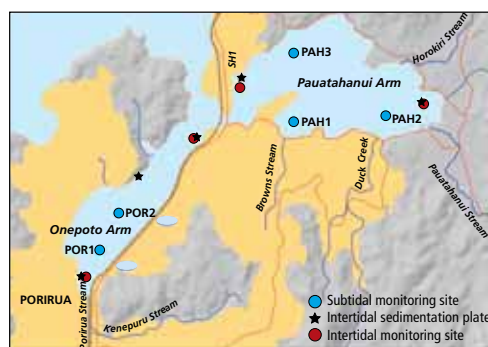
SH1
PAH3
Pauatahanui Arm
Horokiri Stream
PAH1
PAH2
Browns Stream
Duck Creek
Pauatahanui Stream
POR2
Onepoto Arm
POR1
PORIRUA
Porirua Stream
Kenepuru Stream
Subtidal monitoring site
Intertidal sedimentation plate
Intertidal monitoring site